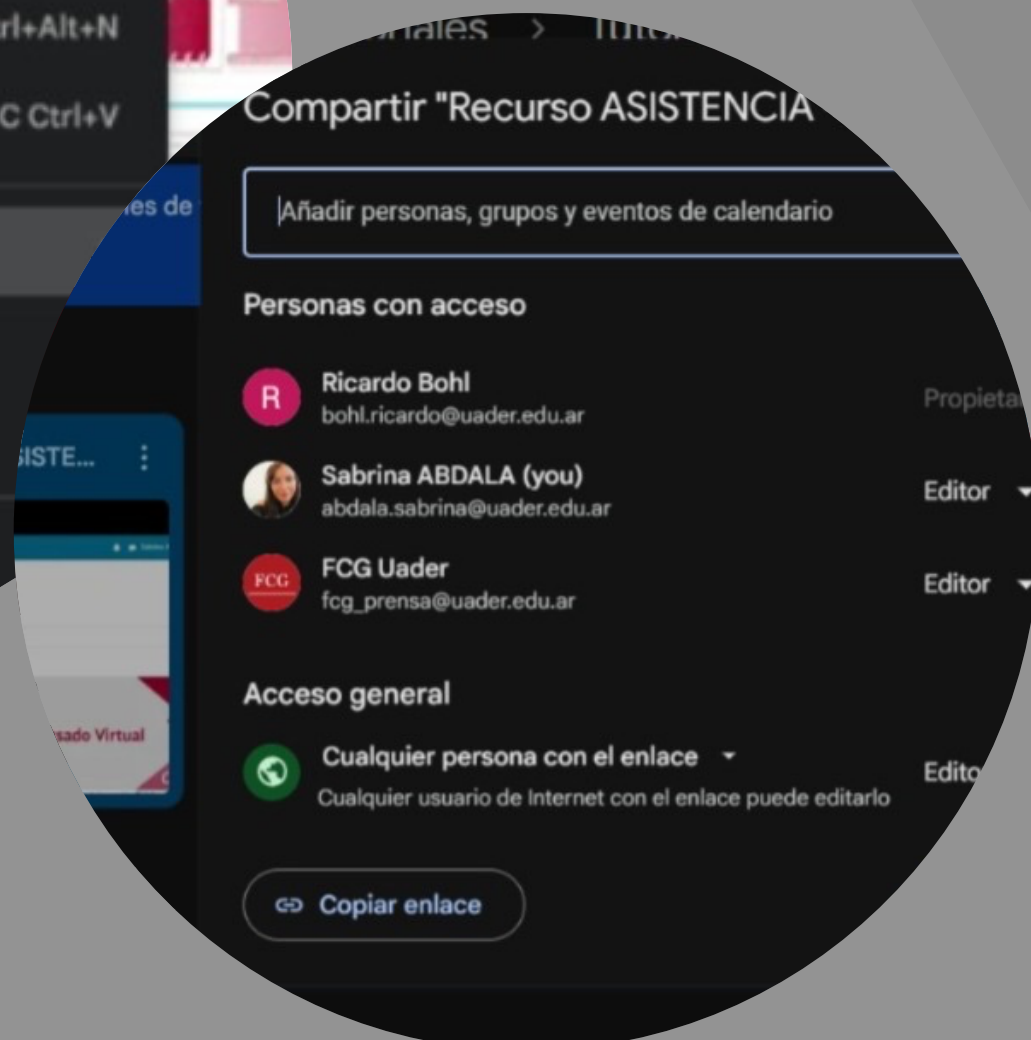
rl+Alt+N

C Ctrl+V

es de

ISTE...

sado Virtual

onales > Tuto

Compartir "Recurso ASISTENCIA

Añadir personas, grupos y eventos de calendario

Personas con acceso

R

Ricardo Bohl
bohl.ricardo@uader.edu.ar

Propieta

Sabrina ABDALA (you)
abdala.sabrina@uader.edu.ar

Editor

FCG

FCG Uader
fcg_prensa@uader.edu.ar

Editor

Acceso general

Cualquier persona con el enlace
Cualquier usuario de Internet con el enlace puede editarlo

Edito

Copiar enlace